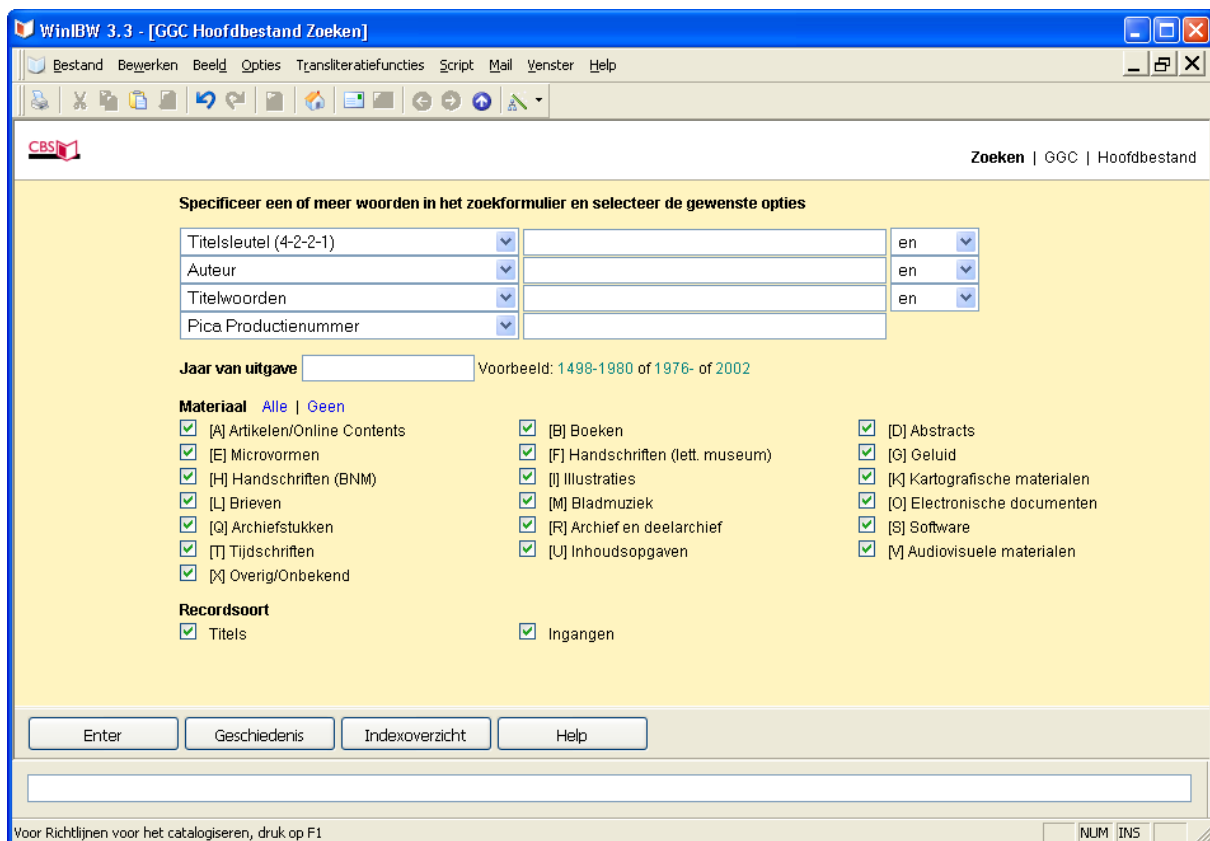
WinIBW 3.3 - [GGC Hoofdbestand Zoeken]

Bestand Bewerken Beeld Opties Transliteratiefuncties Script Mail Venster Help

CBS

Zoeken | GGC | Hoofdbestand

Specificeer een of meer woorden in het zoekformulier en selecteer de gewenste opties

Titelsleutel (4-2-2-1) en
Auteur en
Titelwoorden en
Pica Productienummer

Jaar van uitgave Voorbeeld: 1498-1980 of 1976- of 2002

Materiaal Alle | Geen

[A] Artikelen/Online Contents
[B] Boeken
[D] Abstracts
[E] Microvormen
[F] Handschriften (lett. museum)
[G] Geluid
[H] Handschriften (BNM)
[I] Illustraties
[K] Kartografische materialen
[L] Brieven
[M] Bladmuziek
[O] Electronische documenten
[Q] Archiefstukken
[R] Archief en deelarchief
[S] Software
[T] Tijdschriften
[U] Inhoudsopgaven
[V] Audiovisuele materialen
[X] Overig/Onbekend

Recordsoort
Titels
Ingangen

Enter Geschiedenis Indexoverzicht Help

Voor Richtlijnen voor het catalogiseren, druk op F1

NUM INS